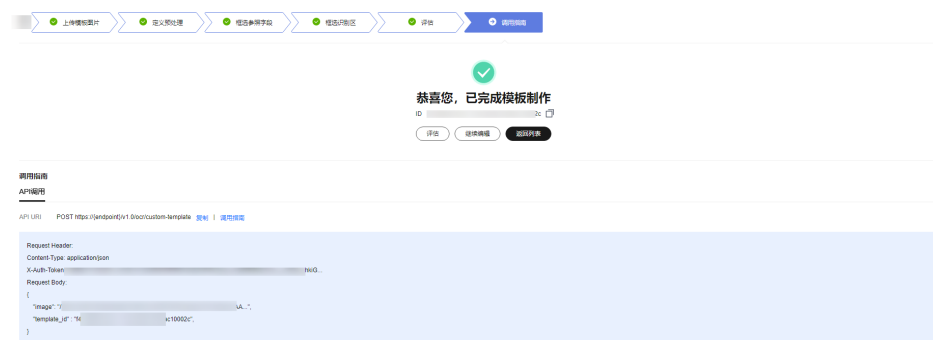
上传模板图片 定义预处理 框选参照字段 框选识别区 评估 调用指南

恭喜您，已完成模板制作

ID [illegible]2c

评估 继续编辑 返回列表

调用指南

API调用

API URI POST https://{endpoint}/v1.0/ocr/custom-template 复制 | 调用指南

Request Header:
Content-Type: application/json
X-Auth-Token:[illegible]hkiG...
Request Body:
{
"image": "/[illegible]AA...",
"template_id" : "f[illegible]ac10002c",
}